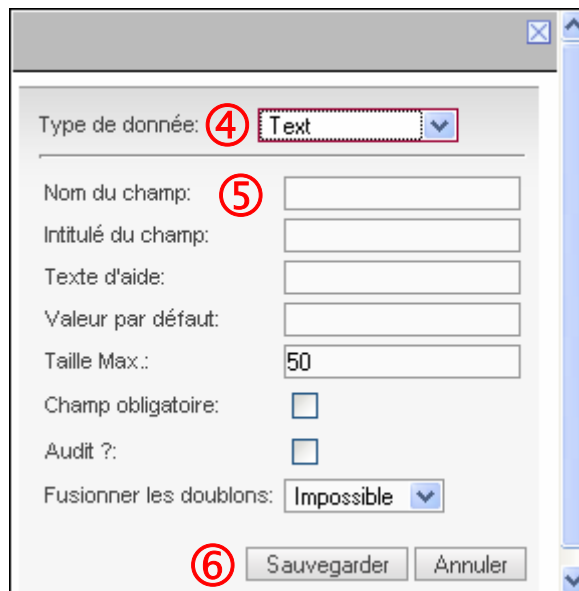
Type de donnée: ④ Text

Nom du champ: ⑤

Intitulé du champ:

Texte d'aide:

Valeur par défaut:

Taille Max.: 50

Champ obligatoire:

Audit ?:

Fusionner les doublons: Impossible

⑥ Sauvegarder Annuler